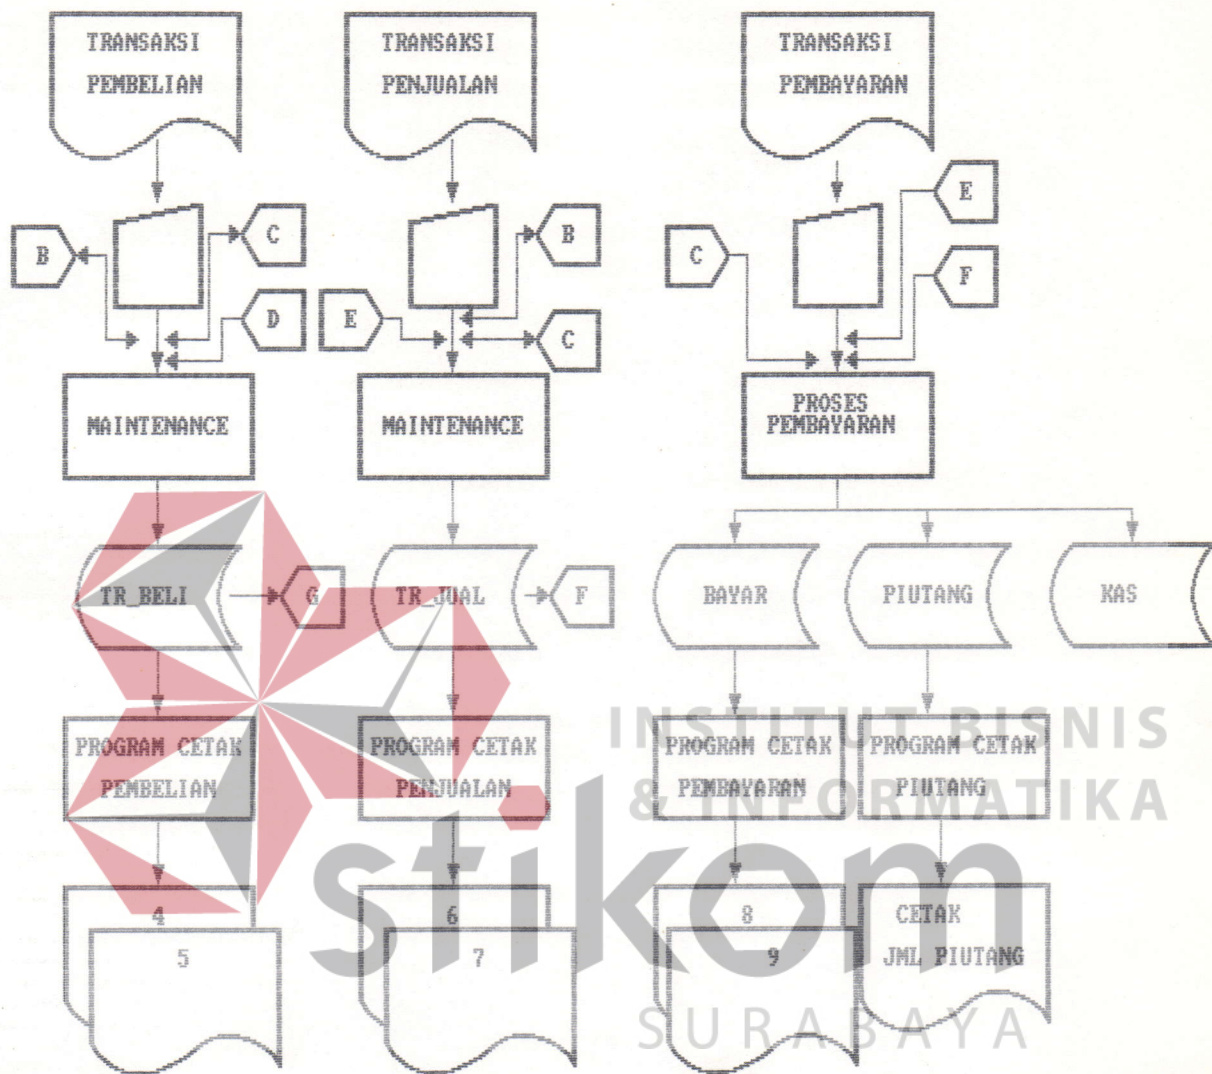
TRANSAKSI PEMBELIAN

TRANSAKSI PENJUALAN

TRANSAKSI PEMBAYARAN

B

C

D

E

B

C

C

E

F

MAINTENANCE

MAINTENANCE

PROSES PEMBAYARAN

TR_BELI

G

TR_JUAL

F

BAYAR

PIUTANG

KAS

PROGRAM CETAK PEMBELIAN

PROGRAM CETAK PENJUALAN

PROGRAM CETAK PEMBAYARAN

PROGRAM CETAK PIUTANG

4

5

6

7

8

9

CETAK JML PIUTANG

INSTITUT BISNIS & INFORMATIKA

stikom

SURABAYA